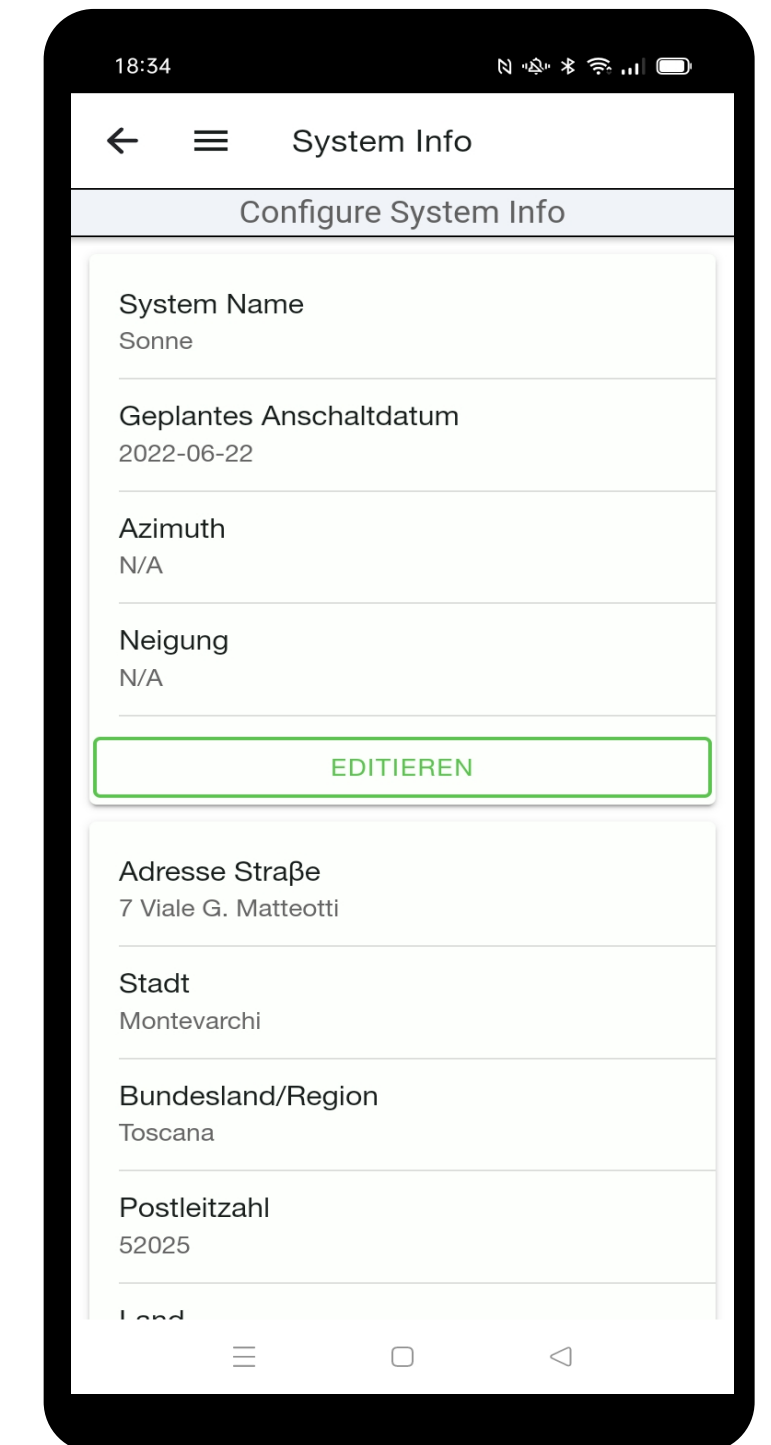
18:34

System Info

Configure System Info

System Name
Sonne

Geplantes Anschaltdatum
2022-06-22

Azimuth
N/A

Neigung
N/A

EDITIEREN

Adresse Straβe
7 Viale G. Matteotti

Stadt
Montevarchi

Bundesland/Region
Toscana

Postleitzahl
52025

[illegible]